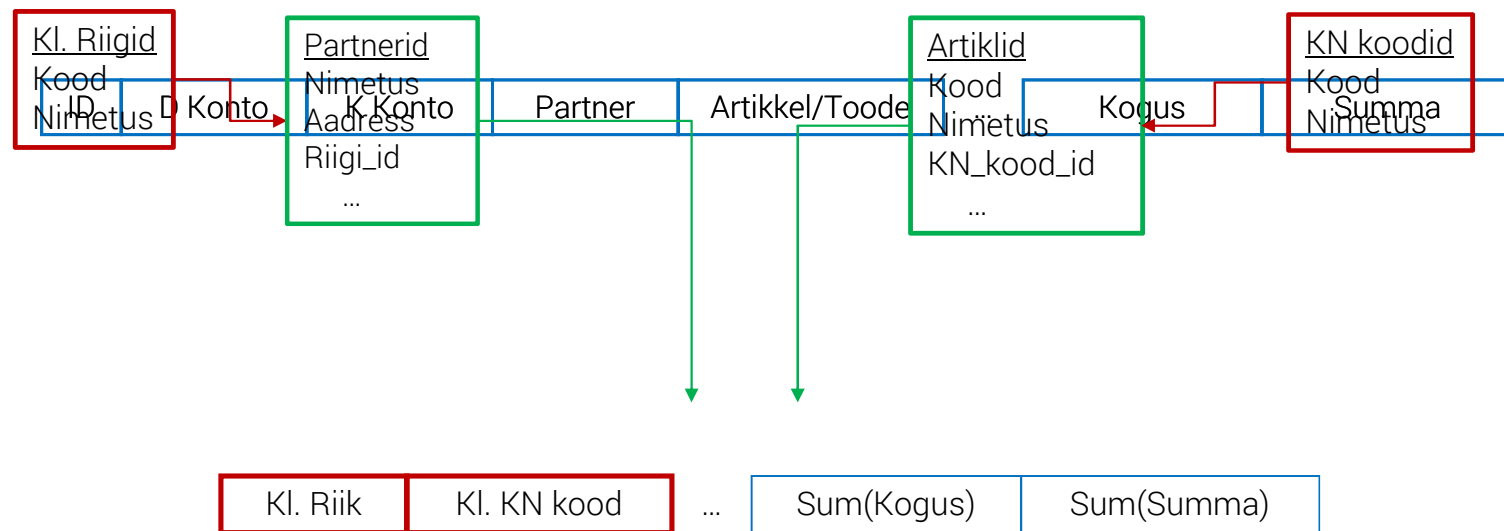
Kl. Riigid
Kood
Nimetus

Partnerid
Nimetus
Aadress
Riigi_id
...

Artiklid
Kood
Nimetus
KN_kood_id
...

KN koodid
Kood
Nimetus

| ID | D Konto | K Konto | Partner | Artikkel/Toode | ... | Kogus | Summa |
|---|---|---|---|---|---|---|---|

| Kl. Riik | Kl. KN kood | ... | Sum(Kogus) | Sum(Summa) |
|---|---|---|---|---|